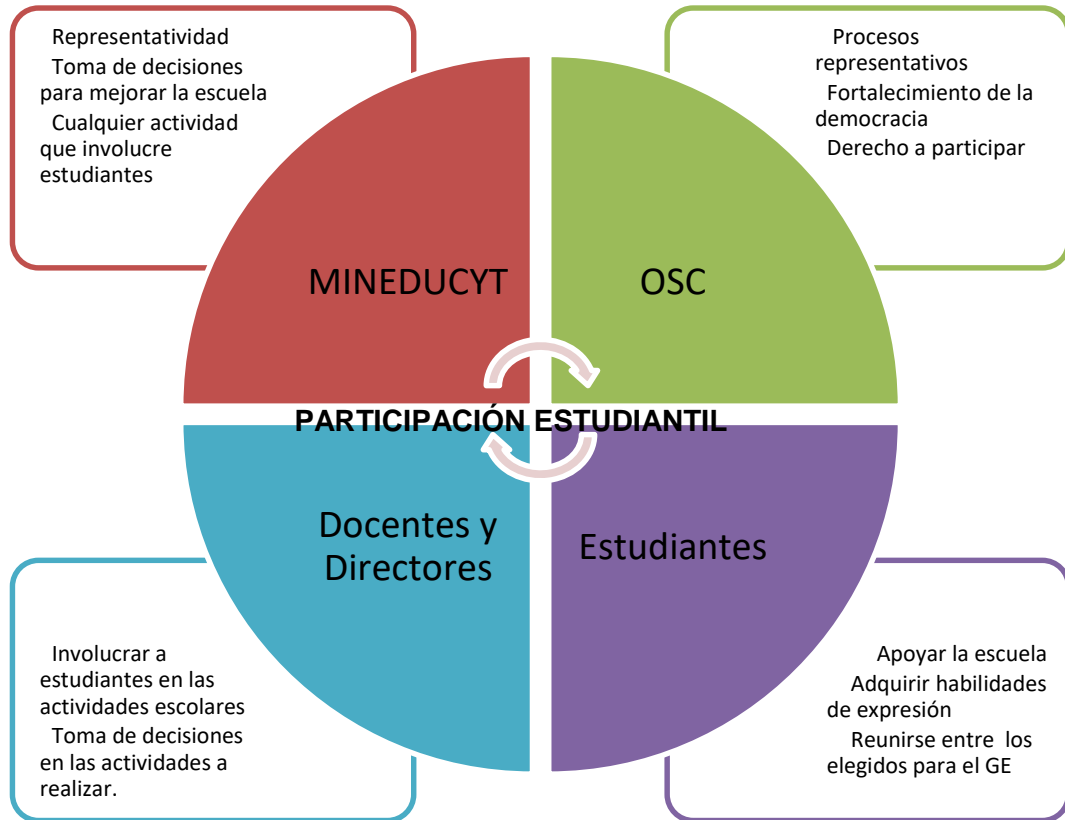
Representatividad
Toma de decisiones para mejorar la escuela
Cualquier actividad que involucre estudiantes

Procesos representativos
Fortalecimiento de la democracia
Derecho a participar

MINEDUCYT

OSC

PARTICIPACIÓN ESTUDIANTIL

Docentes y Directores

Estudiantes

Involucrar a estudiantes en las actividades escolares
Toma de decisiones en las actividades a realizar.

Apoyar la escuela
Adquirir habilidades de expresión
Reunirse entre los elegidos para el GE